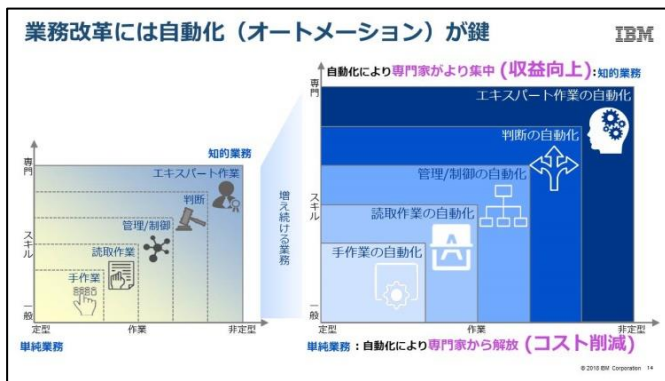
業務改革には自動化（オートメーション）が鍵

IBM

専門

スキル

一般

知的業務

エキスパート作業

判断

管理/制御

読取作業

手作業

定型

作業

非定型

単純業務

増え続ける業務

自動化により専門家がより集中（収益向上）：知的業務

専門

スキル

一般

エキスパート作業の自動化

判断の自動化

管理/制御の自動化

読取作業の自動化

手作業の自動化

定型

作業

非定型

単純業務：自動化により専門家から解放（コスト削減）

© 2018 IBM Corporation 14